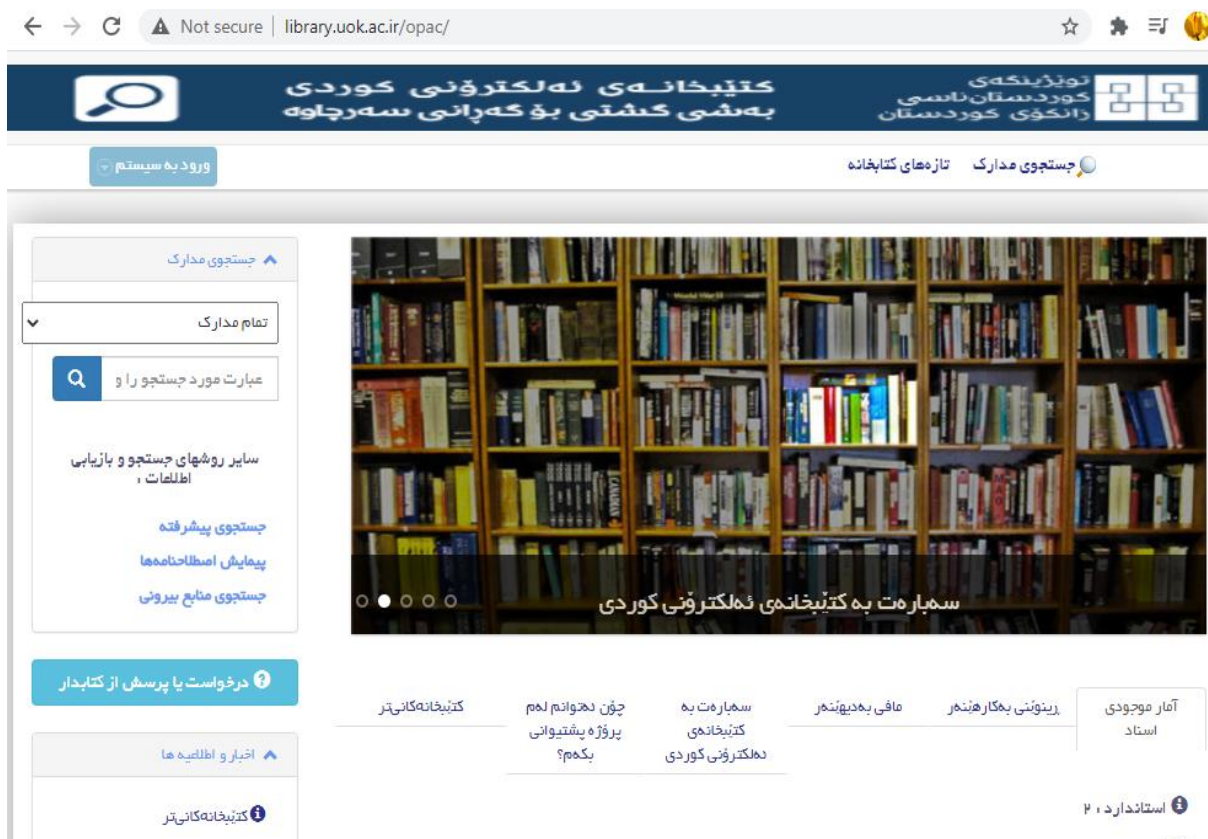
Not secure | library.uok.ac.ir/opac/

کتێبخانەی ئەلکترۆنی کوردی
بەشی گشتی بۆ گەڕانی سەرچاوە

توێژینگەی کوردستاناسی
زانکۆی کوردستان

جستجوی مدارک   تازه‌های کتابخانه

ورود به سیستم

جستجوی مدارک

تمام مدارک

عبارت مورد جستجو را و

سایر روشهای جستجو و بازیابی اطلاعات :

جستجوی پیشرفته
پیمایش اصطلاحنامه‌ها
جستجوی منابع بیرونی

سەبارەت بە کتێبخانەی ئەلکترۆنی کوردی

درخواست یا پرسش از کتابدار

اخبار و اطلاعیه ها

کتێبخانەکانیتر

| آمار موجودی اسناد | ڕینوێنی بەکارهێنەر | مافی بەدیهێنەر | سەبارەت بە کتێبخانەی ئەلکترۆنی کوردی | چۆن دەتوانم لەم پرۆژە پشتیوانی بکەم؟ | کتێبخانەکانیتر |
|---|---|---|---|---|---|

استاندارد : ۲